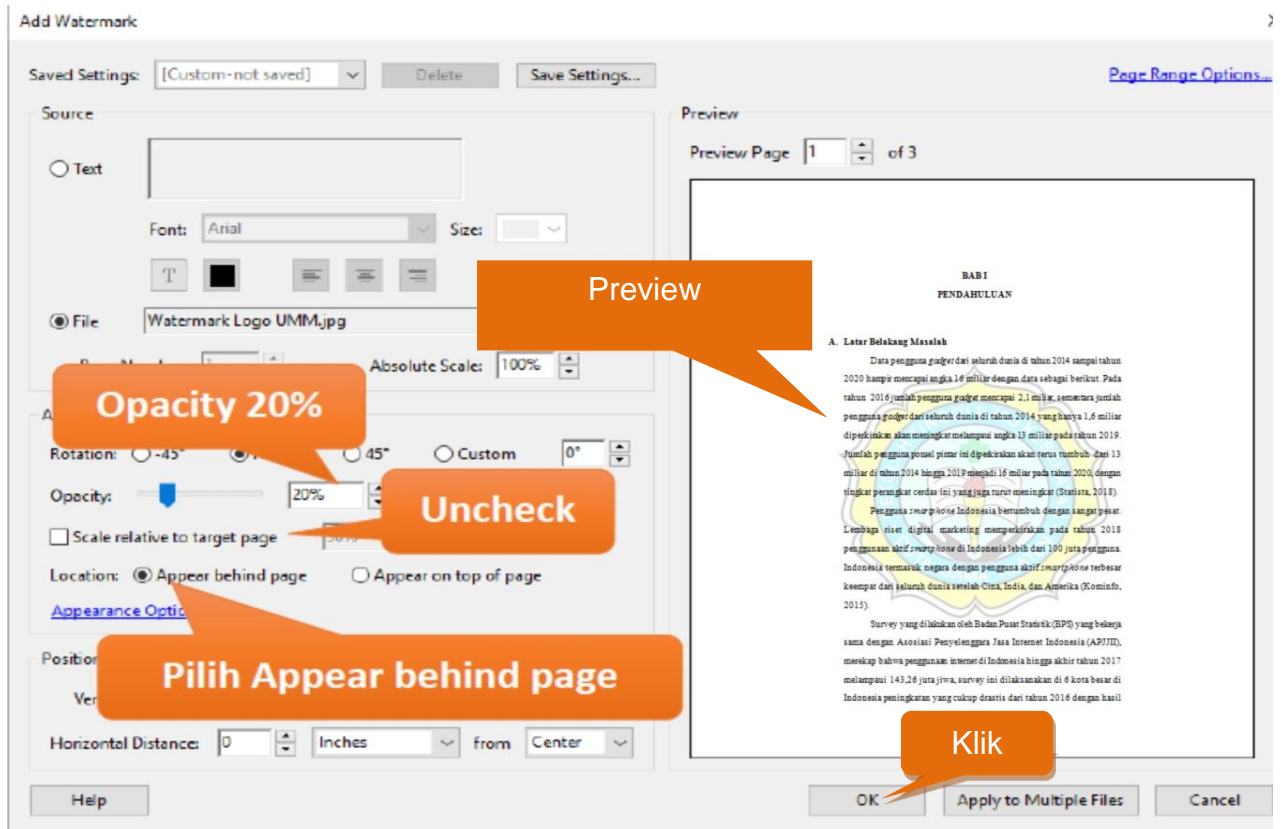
Add Watermark

Saved Settings: [Custom-not saved] Delete Save Settings...

Page Range Options...

Source

Text

Font: Arial Size:

T

File Watermark Logo UMM.jpg

Absolute Scale: 100%

Opacity 20%

Rotation: -45° 45° Custom 0°

Opacity: 20%

Uncheck

Scale relative to target page

Location: Appear behind page Appear on top of page

Appearance Optio

Positio

Ver

Pilih Appear behind page

Horizontal Distance: 0 Inches from Center

Preview

Preview Page 1 of 3

Preview

BAB I
PENDAHULUAN

A. Latar Belakang Masalah

Data pengguna gadget dari seluruh dunia di tahun 2014 sampai tahun 2020 hampir mencapai angka 16 miliar dengan data sebagai berikut. Pada tahun 2016 jumlah pengguna gadget mencapai 2,1 miliar, sementara jumlah pengguna gadget dari seluruh dunia di tahun 2014 yang hanya 1,6 miliar diperkirakan akan meningkat melampaui angka 13 miliar pada tahun 2019. Jumlah pengguna ponsel pintar ini diperkirakan akan terus tumbuh dari 13 miliar di tahun 2014 hingga 2019 menjadi 16 miliar pada tahun 2020, dengan tingkat perangkat cerdas ini yang juga turut meningkat (Statista, 2018).

Pengguna smartphone Indonesia bertumbuh dengan sangat pesat. Lembaga riset digital marketing memperkirakan pada tahun 2018 penggunaan aktif smartphone di Indonesia lebih dari 100 juta pengguna. Indonesia termasuk negara dengan pengguna aktif smartphone terbesar keempat dari seluruh dunia setelah Cina, India, dan Amerika (Kominfo, 2015).

Survey yang dilakukan oleh Badan Pusat Statistik (BPS) yang bekerja sama dengan Asosiasi Penyelenggara Jasa Internet Indonesia (APJII), merekap bahwa penggunaan internet di Indonesia hingga akhir tahun 2017 melampaui 143,26 juta jiwa, survey ini dilaksanakan di 6 kota besar di Indonesia peningkatan yang cukup drastis dari tahun 2016 dengan hasil

Klik

Help OK Apply to Multiple Files Cancel